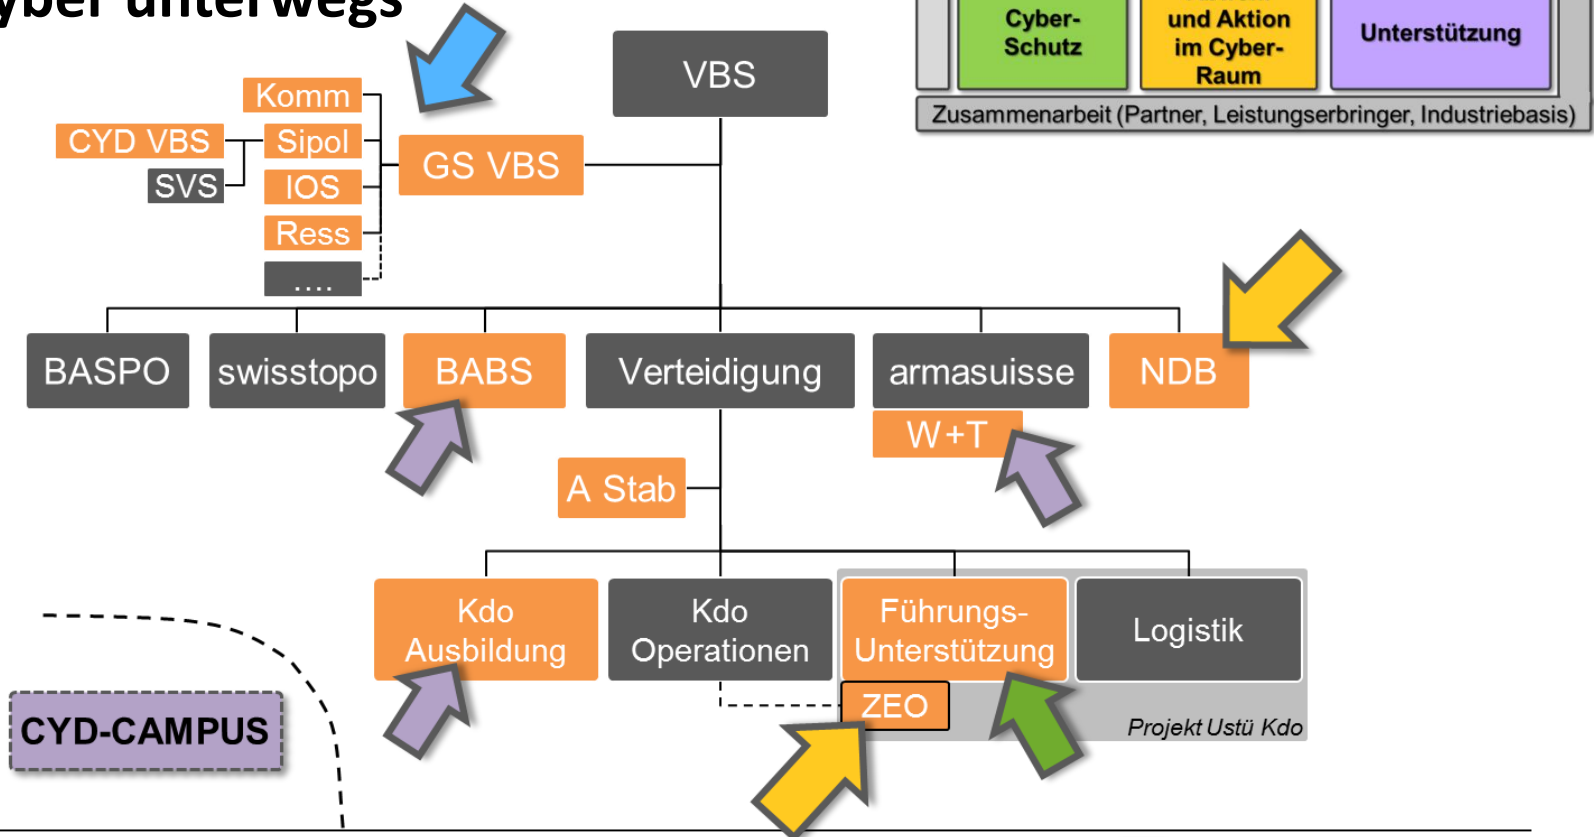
yber unterwegs

Cyber-Schutz

und Aktion im Cyber-Raum

Unterstützung

Zusammenarbeit (Partner, Leistungserbringer, Industriebasis)

VBS

Komm

CYD VBS

Sipol

SVS

IOS

GS VBS

Ress

....

BASPO

swisstopo

BABS

Verteidigung

armasuisse

NDB

W+T

A Stab

Kdo Ausbildung

Kdo Operationen

Führungs-Unterstützung

Logistik

ZEO

Projekt Ustü Kdo

CYD-CAMPUS